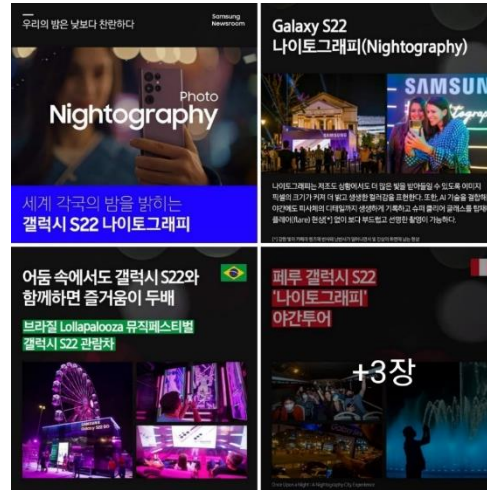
우리의 밤은 낮보다 찬란하다

Samsung Newsroom

Photo

Nightography

세계 각국의 밤을 밝히는

갤럭시 S22 나이토그래피

Galaxy S22

나이토그래피(Nightography)

SAMSUNG

나이토그래피는 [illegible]

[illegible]

어둠 속에서도 갤럭시 S22와 함께하면 즐거움이 두배

브라질 Lollapalooza 뮤직페스티벌 갤럭시 S22 관람차

페루 갤럭시 S22 '나이토그래피' 야간투어

+3장

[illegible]